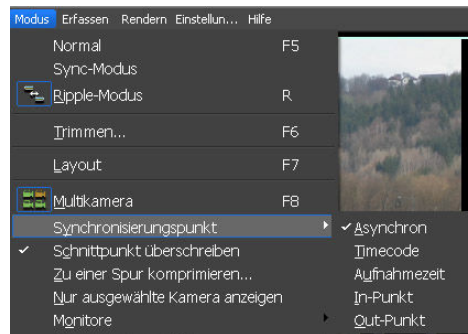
Modus Erfassen Rendern Einstellun... Hilfe

Normal F5
Sync-Modus
Ripple-Modus R
Trimmen... F6
Layout F7
Multikamera F8
Synchronisierungspunkt
✔ Schnittpunkt überschreiben
Zu einer Spur komprimieren...
Nur ausgewählte Kamera anzeigen
Monitore

✔ Asynchron
Timecode
Aufnahmezeit
In-Punkt
Out-Punkt